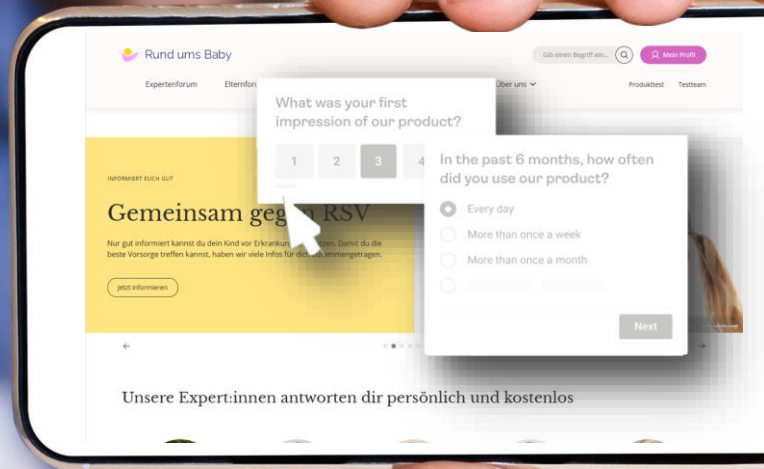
Rund ums Baby

Gib einen Begriff ein...

Mein Profil

Expertenforum

Elternfor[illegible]

Über uns

Produkttest

Testteam

What was your first impression of our product?

1

2

3

4

In the past 6 months, how often did you use our product?

Every day

More than once a week

More than once a month

Next

INFORMIERT EUCH GUT

Gemeinsam geg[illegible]n RSV

Nur gut informiert kannst du dein Kind vor Erkrankun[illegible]zen. Damit du die beste Vorsorge treffen kannst, haben wir viele Infos für dich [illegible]sammengetragen.

Jetzt informieren

Unsere Expert:innen antworten dir persönlich und kostenlos